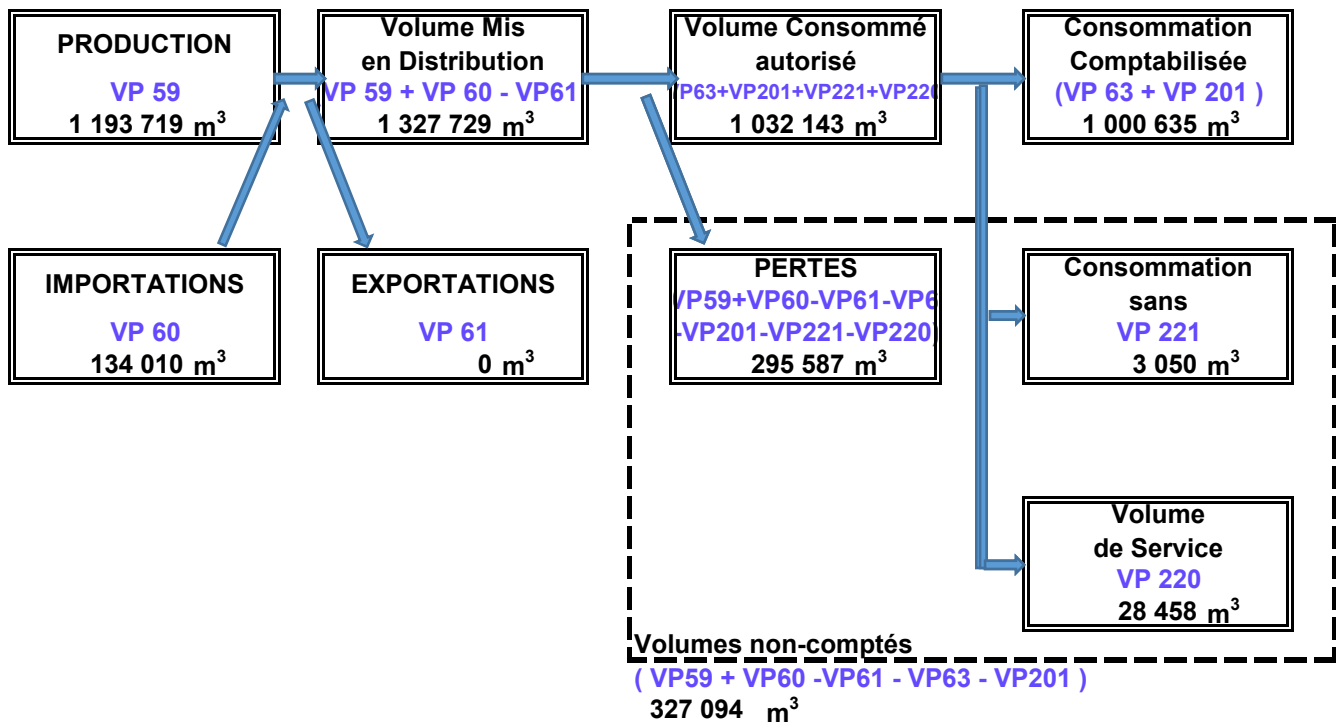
PRODUCTION
VP 59
1 193 719 m$^3$

Volume Mis en Distribution
VP 59 + VP 60 - VP61
1 327 729 m$^3$

Volume Consommé autorisé
P63+VP201+VP221+VP220
1 032 143 m$^3$

Consommation Comptabilisée
(VP 63 + VP 201 )
1 000 635 m$^3$

IMPORTATIONS
VP 60
134 010 m$^3$

EXPORTATIONS
VP 61
0 m$^3$

PERTES
VP59+VP60-VP61-VP6
-VP201-VP221-VP220
295 587 m$^3$

Consommation sans
VP 221
3 050 m$^3$

Volume de Service
VP 220
28 458 m$^3$

Volumes non-comptés
( VP59 + VP60 -VP61 - VP63 - VP201 )
327 094 m$^3$